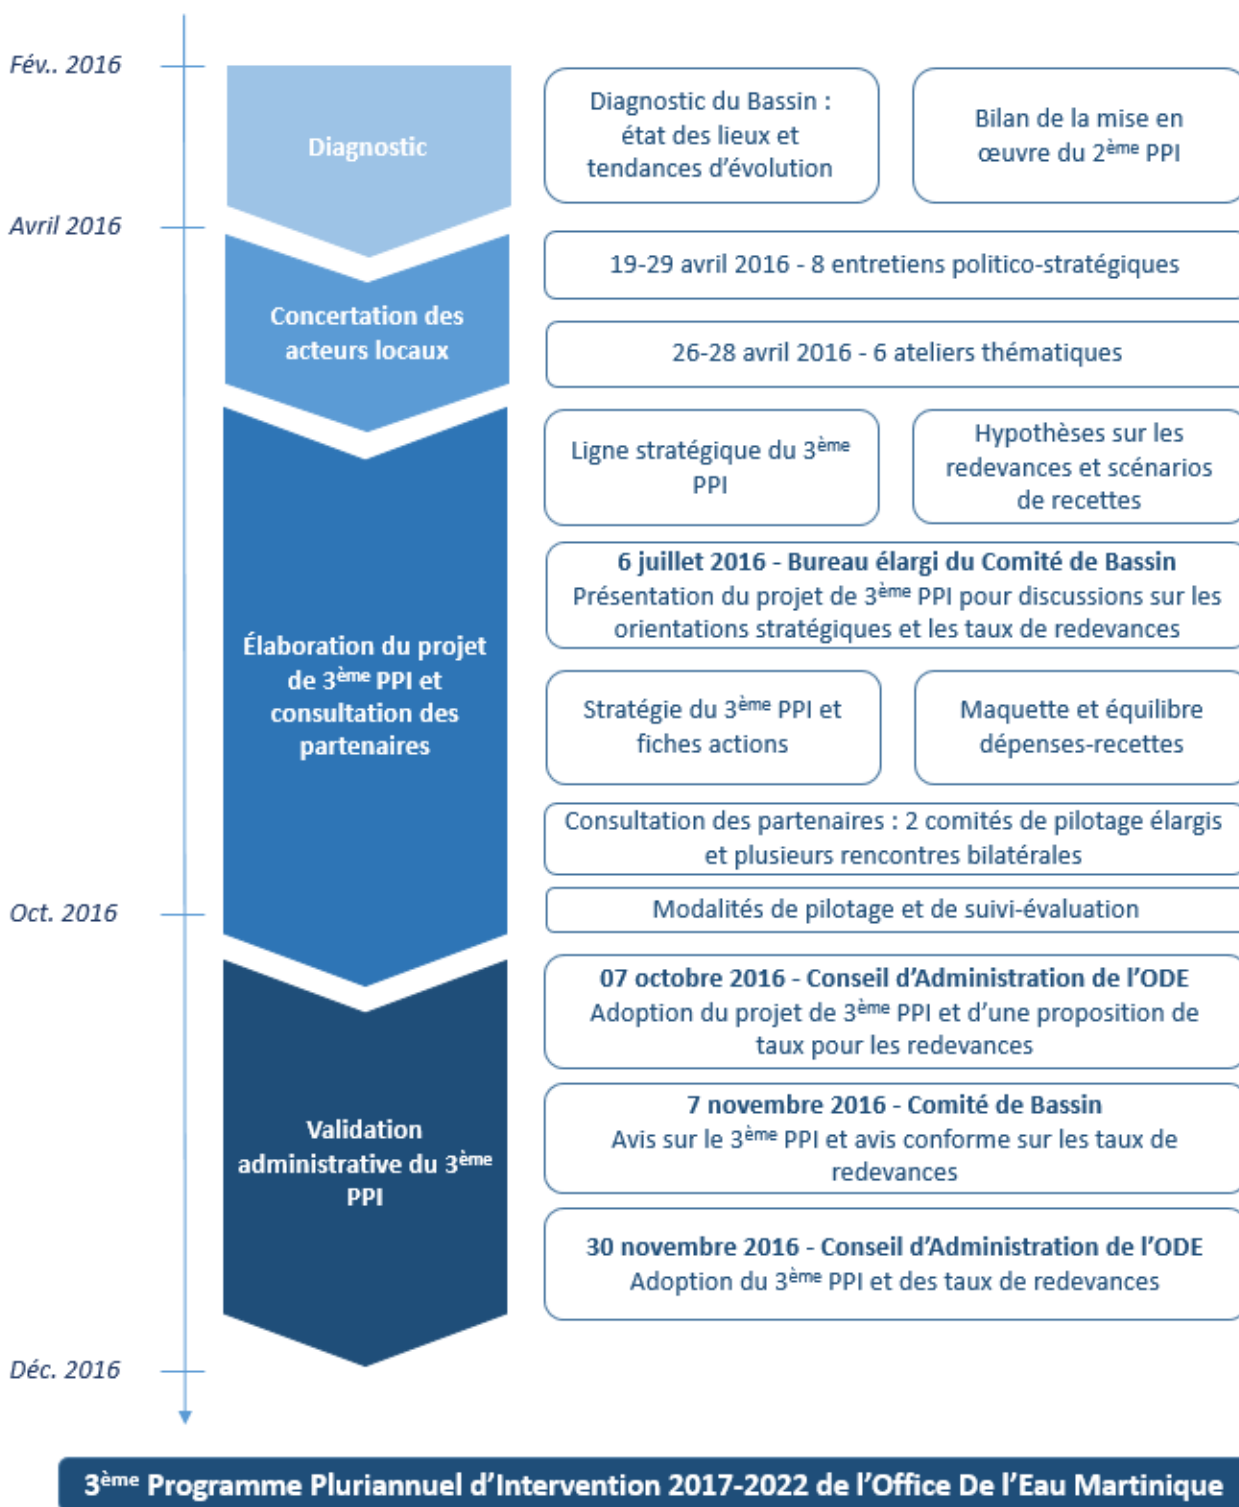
Fév.. 2016

Diagnostic

Diagnostic du Bassin : état des lieux et tendances d'évolution

Bilan de la mise en œuvre du 2$^{ème}$ PPI

Avril 2016

Concertation des acteurs locaux

19-29 avril 2016 - 8 entretiens politico-stratégiques

26-28 avril 2016 - 6 ateliers thématiques

Élaboration du projet de 3$^{ème}$ PPI et consultation des partenaires

Ligne stratégique du 3$^{ème}$ PPI

Hypothèses sur les redevances et scénarios de recettes

6 juillet 2016 - Bureau élargi du Comité de Bassin
Présentation du projet de 3$^{ème}$ PPI pour discussions sur les orientations stratégiques et les taux de redevances

Stratégie du 3$^{ème}$ PPI et fiches actions

Maquette et équilibre dépenses-recettes

Consultation des partenaires : 2 comités de pilotage élargis et plusieurs rencontres bilatérales

Oct. 2016

Modalités de pilotage et de suivi-évaluation

Validation administrative du 3$^{ème}$ PPI

07 octobre 2016 - Conseil d'Administration de l'ODE
Adoption du projet de 3$^{ème}$ PPI et d'une proposition de taux pour les redevances

7 novembre 2016 - Comité de Bassin
Avis sur le 3$^{ème}$ PPI et avis conforme sur les taux de redevances

30 novembre 2016 - Conseil d'Administration de l'ODE
Adoption du 3$^{ème}$ PPI et des taux de redevances

Déc. 2016

3$^{ème}$ Programme Pluriannuel d'Intervention 2017-2022 de l'Office De l'Eau Martinique